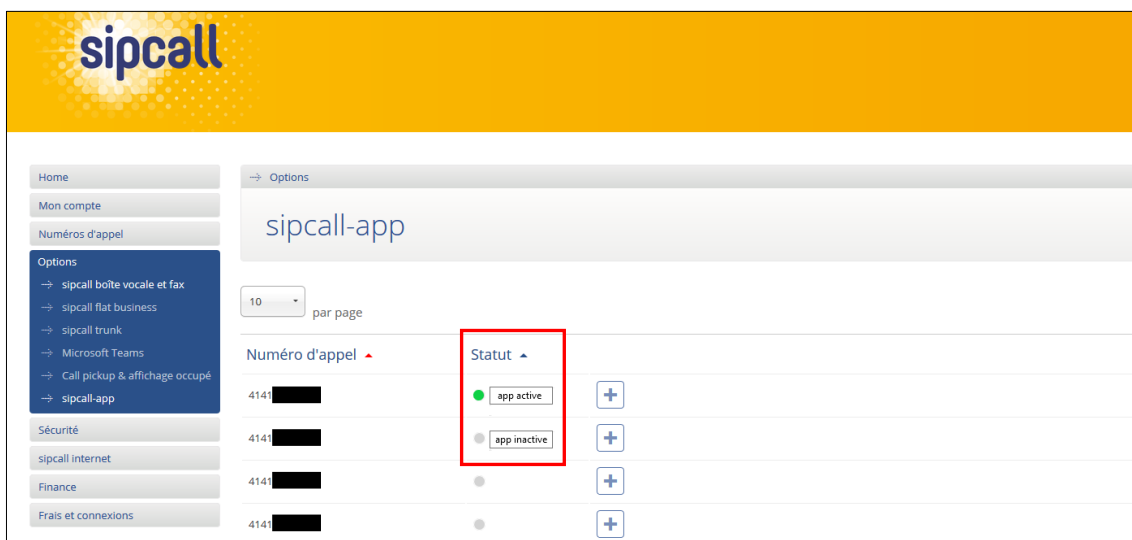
sipcall

Home
Mon compte
Numéros d'appel
Options
→ sipcall boîte vocale et fax
→ sipcall flat business
→ sipcall trunk
→ Microsoft Teams
→ Call pickup & affichage occupé
→ sipcall-app
Sécurité
sipcall internet
Finance
Frais et connexions

→ Options

sipcall-app

10 par page

| Numéro d'appel | Statut | |
|---|---|---|
| 4141 | app active | + |
| 4141 | app inactive | + |
| 4141 | | + |
| 4141 | | + |